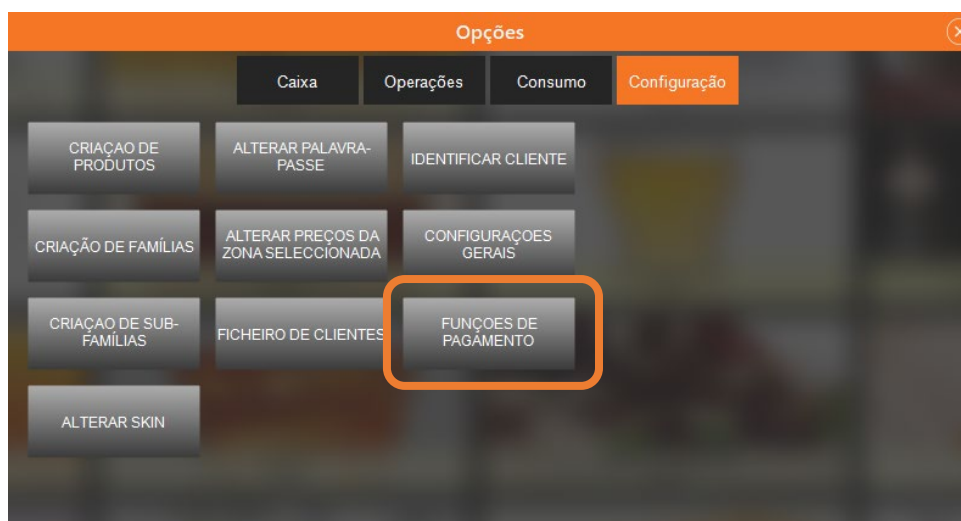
Opções

Caixa
Operações
Consumo
Configuração

CRIAÇAO DE PRODUTOS
ALTERAR PALAVRA-PASSE
IDENTIFICAR CLIENTE
CRIAÇÃO DE FAMÍLIAS
ALTERAR PREÇOS DA ZONA SELECCIONADA
CONFIGURAÇOES GERAIS
CRIAÇAO DE SUB-FAMÍLIAS
FICHEIRO DE CLIENTES
FUNÇOES DE PAGAMENTO
ALTERAR SKIN